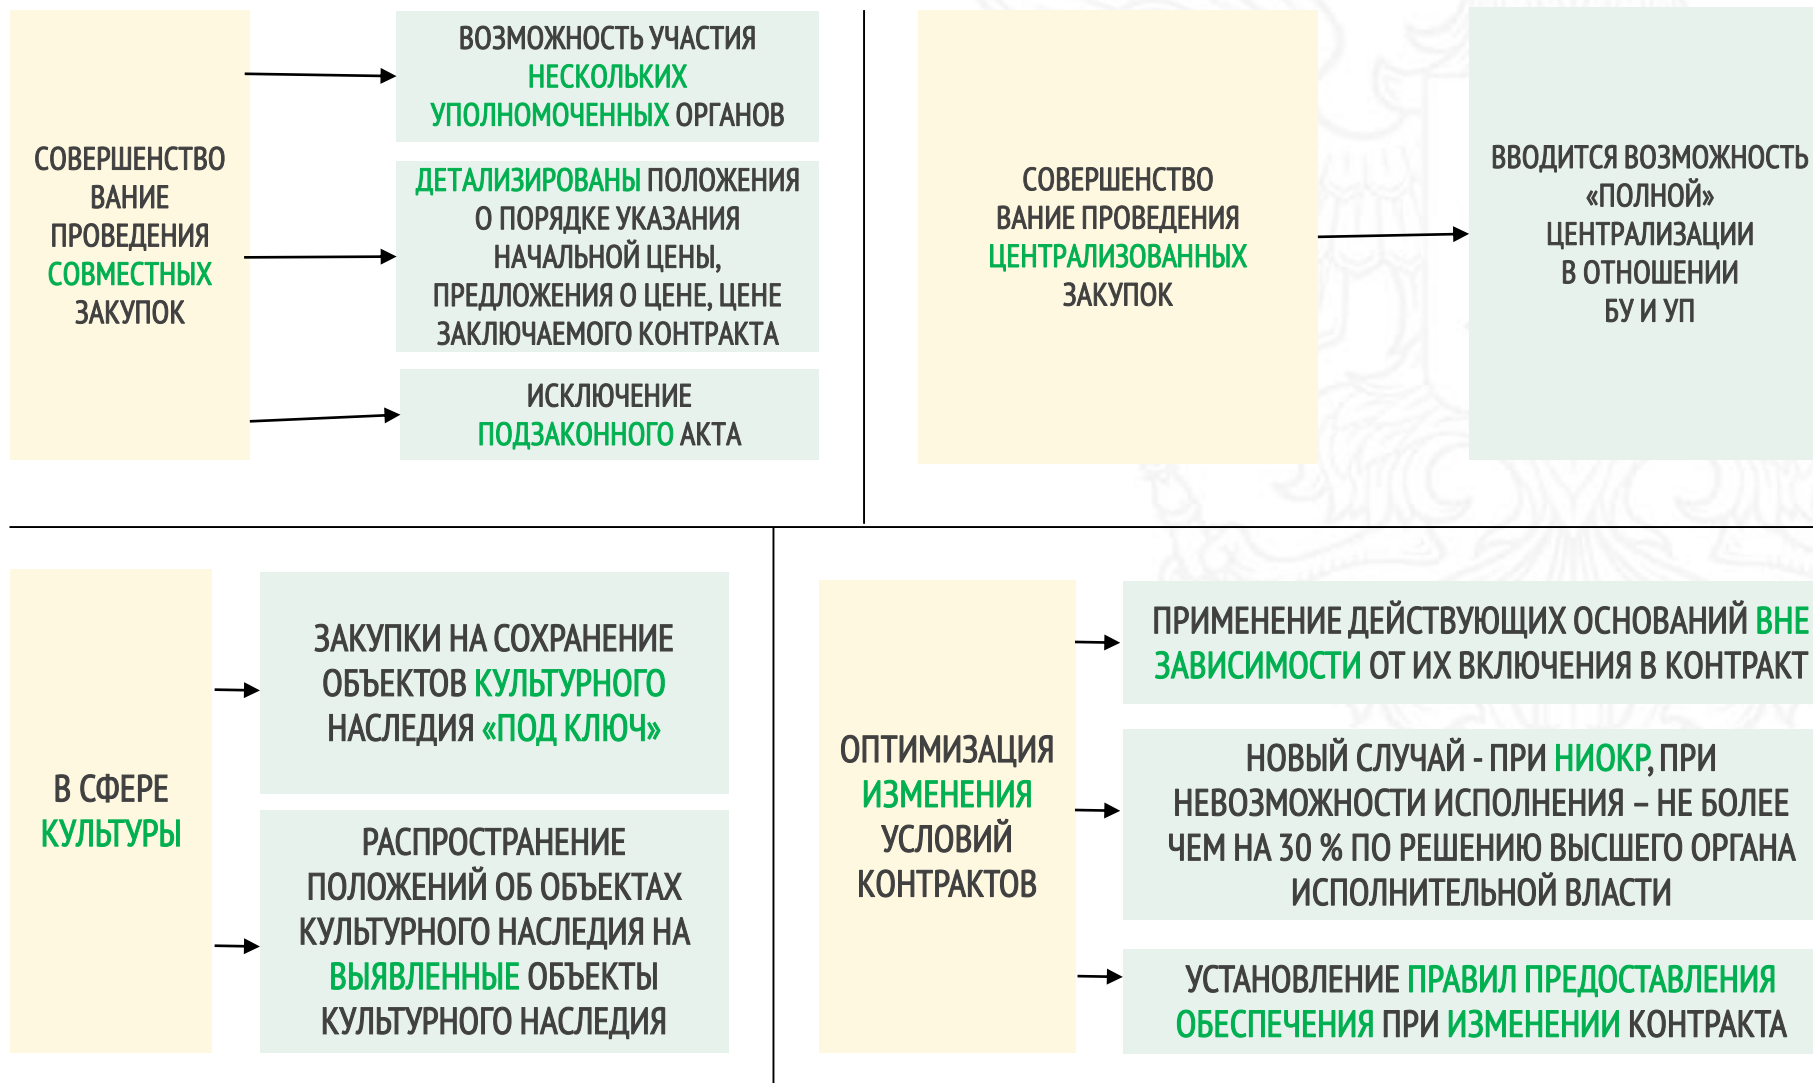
СОВЕРШЕНСТВОВАНИЕ ПРОВЕДЕНИЯ СОВМЕСТНЫХ ЗАКУПОК

ВОЗМОЖНОСТЬ УЧАСТИЯ НЕСКОЛЬКИХ УПОЛНОМОЧЕННЫХ ОРГАНОВ

ДЕТАЛИЗИРОВАНЫ ПОЛОЖЕНИЯ О ПОРЯДКЕ УКАЗАНИЯ НАЧАЛЬНОЙ ЦЕНЫ, ПРЕДЛОЖЕНИЯ О ЦЕНЕ, ЦЕНЕ ЗАКЛЮЧАЕМОГО КОНТРАКТА

ИСКЛЮЧЕНИЕ ПОДЗАКОННОГО АКТА

СОВЕРШЕНСТВОВАНИЕ ПРОВЕДЕНИЯ ЦЕНТРАЛИЗОВАННЫХ ЗАКУПОК

ВВОДИТСЯ ВОЗМОЖНОСТЬ «ПОЛНОЙ» ЦЕНТРАЛИЗАЦИИ В ОТНОШЕНИИ БУ И УП

В СФЕРЕ КУЛЬТУРЫ

ЗАКУПКИ НА СОХРАНЕНИЕ ОБЪЕКТОВ КУЛЬТУРНОГО НАСЛЕДИЯ «ПОД КЛЮЧ»

РАСПРОСТРАНЕНИЕ ПОЛОЖЕНИЙ ОБ ОБЪЕКТАХ КУЛЬТУРНОГО НАСЛЕДИЯ НА ВЫЯВЛЕННЫЕ ОБЪЕКТЫ КУЛЬТУРНОГО НАСЛЕДИЯ

ОПТИМИЗАЦИЯ ИЗМЕНЕНИЯ УСЛОВИЙ КОНТРАКТОВ

ПРИМЕНЕНИЕ ДЕЙСТВУЮЩИХ ОСНОВАНИЙ ВНЕ ЗАВИСИМОСТИ ОТ ИХ ВКЛЮЧЕНИЯ В КОНТРАКТ

НОВЫЙ СЛУЧАЙ - ПРИ НИОКР, ПРИ НЕВОЗМОЖНОСТИ ИСПОЛНЕНИЯ – НЕ БОЛЕЕ ЧЕМ НА 30 % ПО РЕШЕНИЮ ВЫСШЕГО ОРГАНА ИСПОЛНИТЕЛЬНОЙ ВЛАСТИ

УСТАНОВЛЕНИЕ ПРАВИЛ ПРЕДОСТАВЛЕНИЯ ОБЕСПЕЧЕНИЯ ПРИ ИЗМЕНЕНИИ КОНТРАКТА